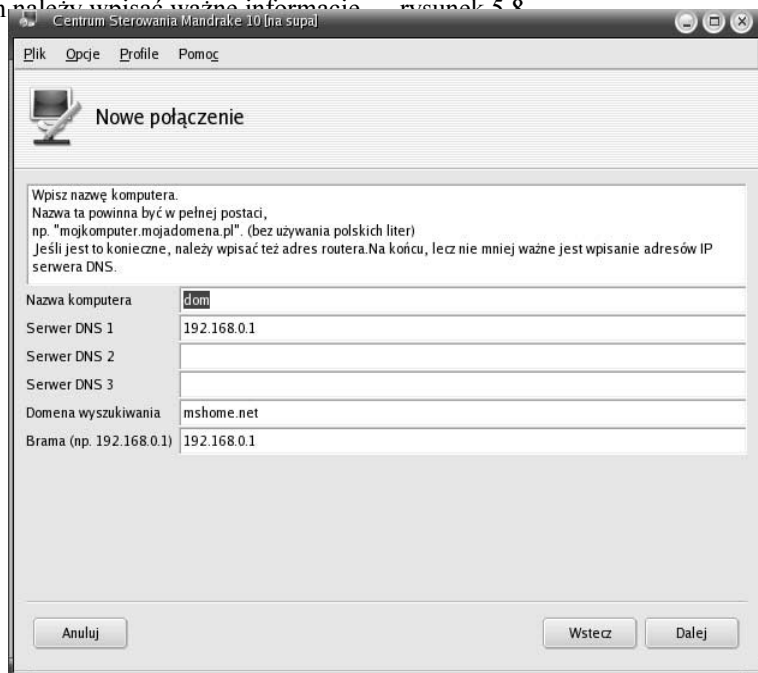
n należy wpisać ważne informacje — rysunek 5.8

Centrum Sterowania Mandrake 10 [na supa]

Plik Opcje Profile Pomoc

Nowe połączenie

Wpisz nazwę komputera.
Nazwa ta powinna być w pełnej postaci,
np. "mojkomputer.mojadomena.pl". (bez używania polskich liter)
Jeśli jest to konieczne, należy wpisać też adres routera.Na końcu, lecz nie mniej ważne jest wpisanie adresów IP serwera DNS.

| | |
|---|---|
| Nazwa komputera | dom |
| Serwer DNS 1 | 192.168.0.1 |
| Serwer DNS 2 | |
| Serwer DNS 3 | |
| Domena wyszukiwania | mshome.net |
| Brama (np. 192.168.0.1) | 192.168.0.1 |

Anuluj

Wstecz

Dalej